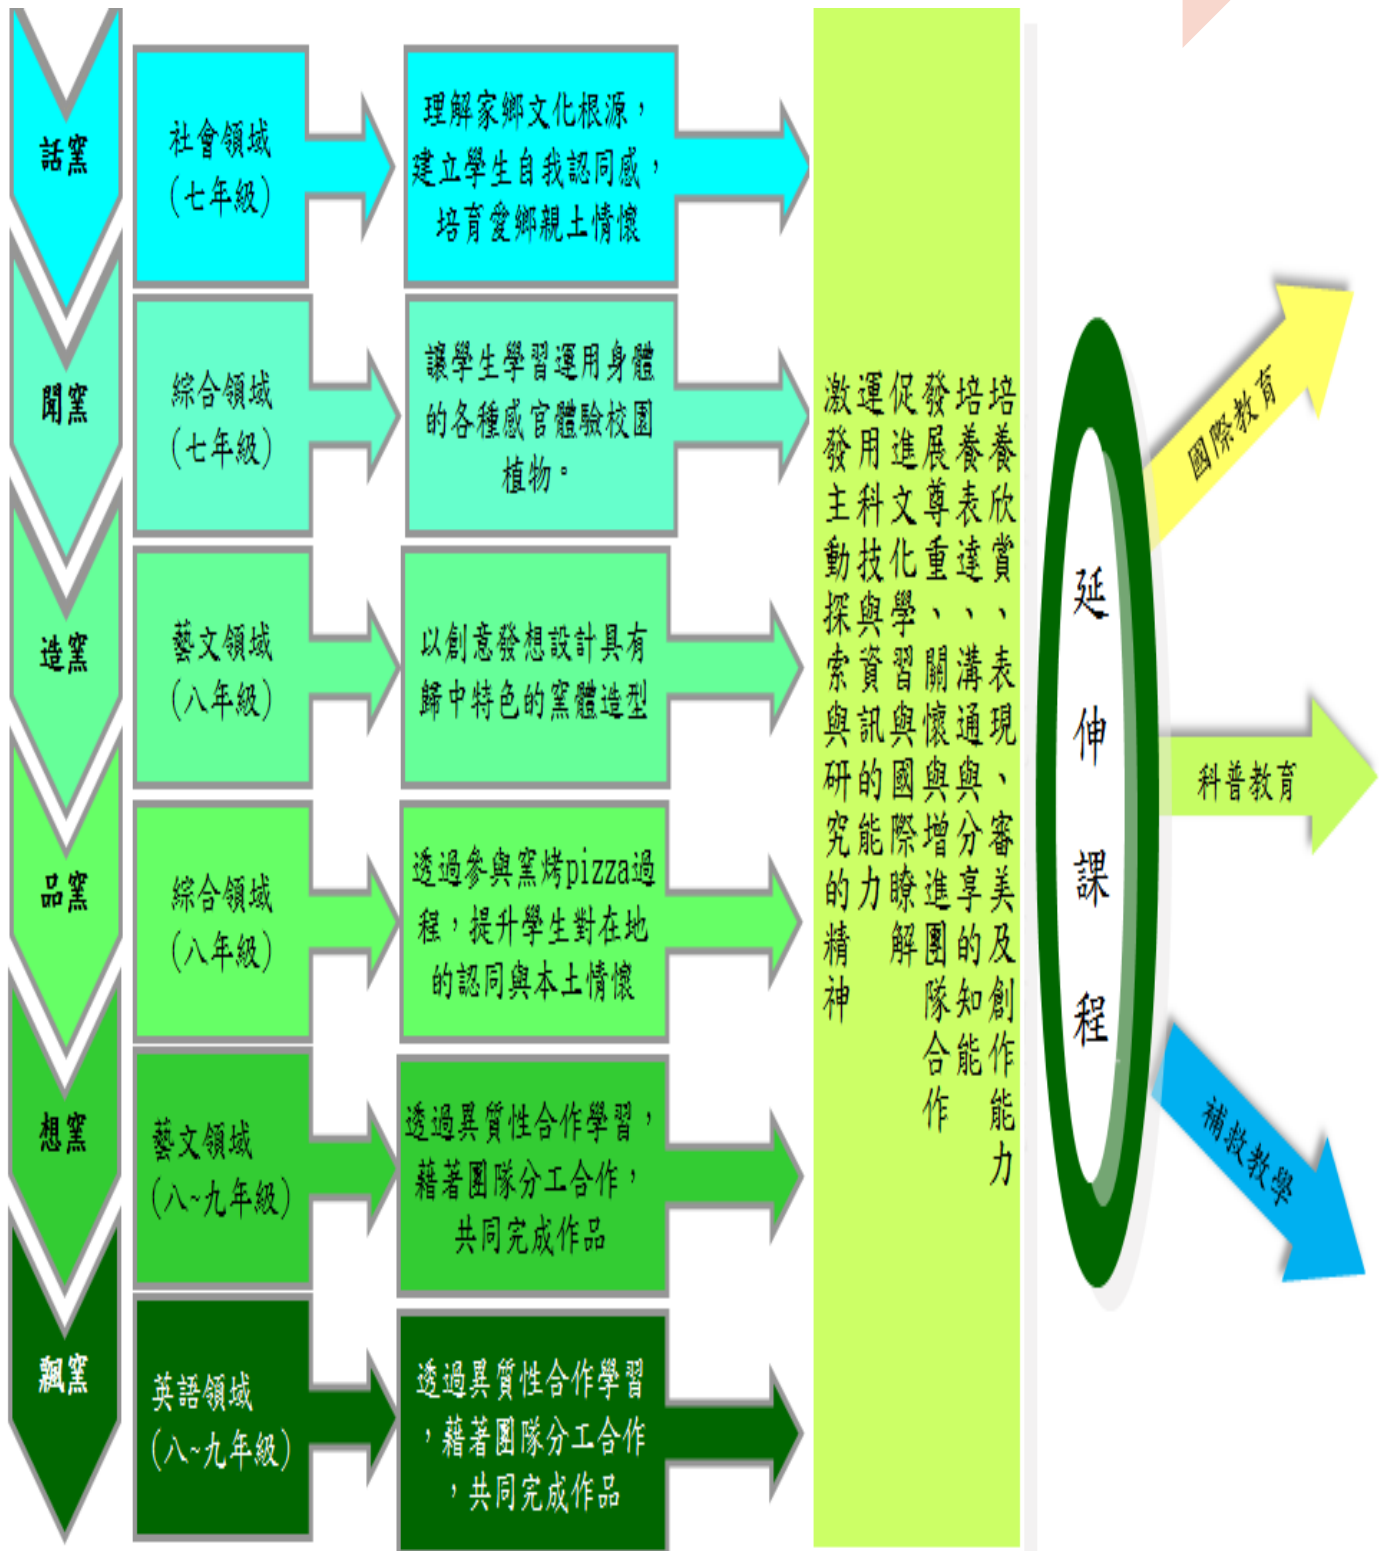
話窯

社會領域（七年級）

理解家鄉文化根源，建立學生自我認同感，培育愛鄉親土情懷

聞窯

綜合領域（七年級）

讓學生學習運用身體的各種感官體驗校園植物。

造窯

藝文領域（八年級）

以創意發想設計具有歸中特色的窯體造型

品窯

綜合領域（八年級）

透過參與窯烤pizza過程，提升學生對在地的認同與本土情懷

想窯

藝文領域（八~九年級）

透過異質性合作學習，藉著團隊分工合作，共同完成作品

飄窯

英語領域（八~九年級）

透過異質性合作學習，藉著團隊分工合作，共同完成作品

培養欣賞、表現、審美及創作能力
培養表達、溝通與分享的知能
發展尊重、關懷與團隊合作
促進文化學習與國際瞭解
運用科技與資訊的能力
激發主動探索與研究的精神

延伸課程

國際教育

科普教育

補救教學